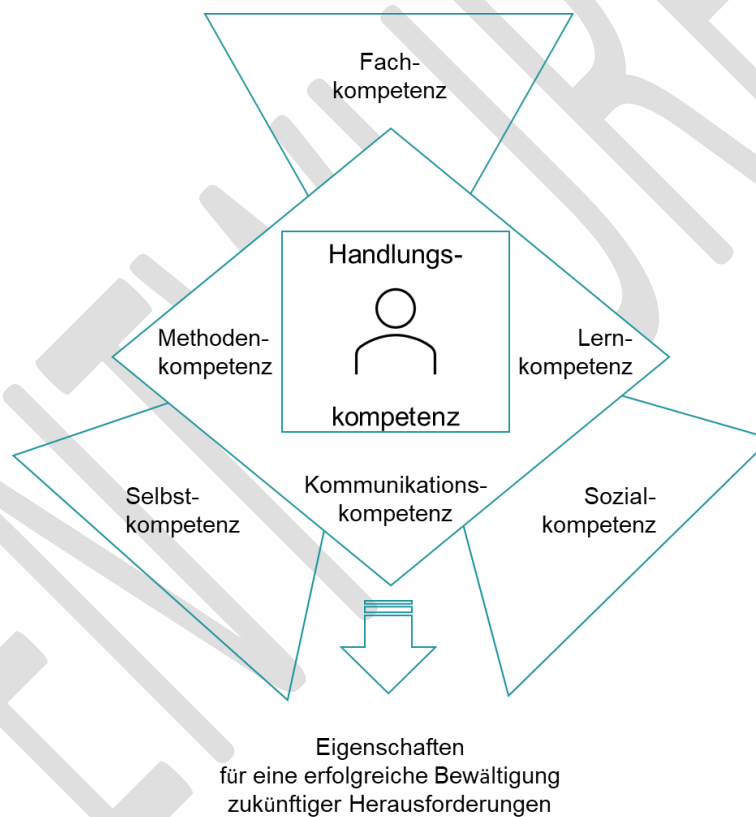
Fachkompetenz

Handlungs-

kompetenz

Methodenkompetenz

Lernkompetenz

Selbstkompetenz

Kommunikationskompetenz

Sozialkompetenz

Eigenschaften
für eine erfolgreiche Bewältigung
zukünftiger Herausforderungen